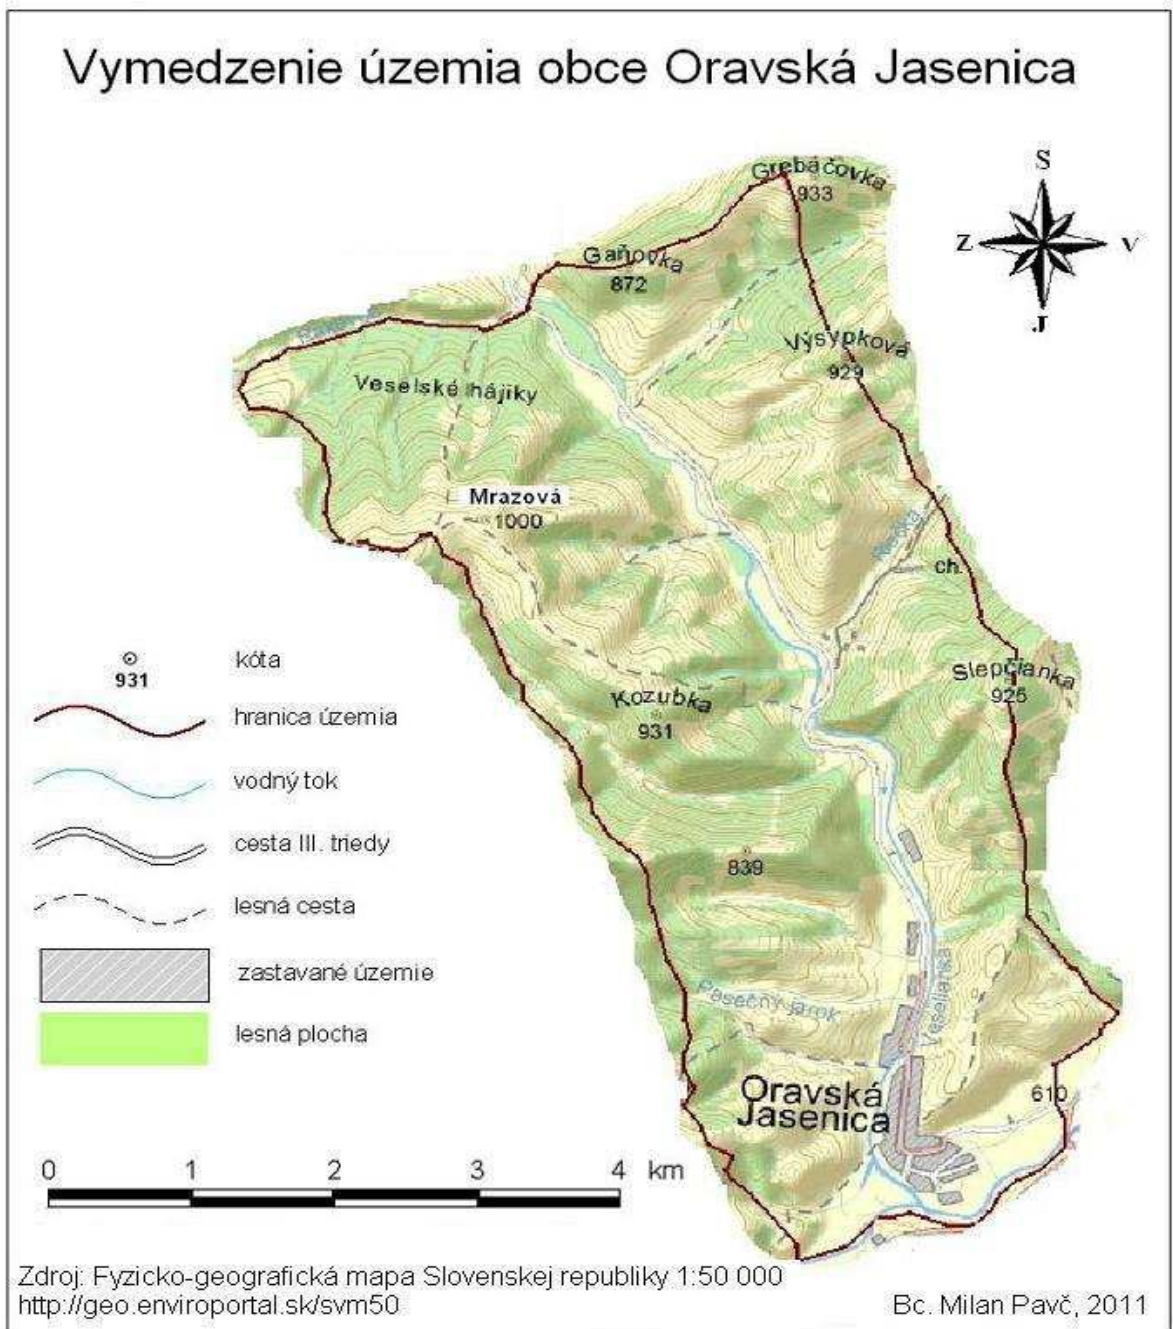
Vymedzenie územia obce Oravská Jasenica

S
Z
V
J

Grebáčovka
933

Gaňovka
872

Výsypková
929

Veselské hájiky

Mrazová
1000

ch.

Slepčianka
926

Kozubka
931

839

Pasečný jarok

Veselianka

Oravská Jasenica

610

931 kóta
hranica územia
vodný tok
cesta III. triedy
lesná cesta
zastavané územie
lesná plocha

0 1 2 3 4 km

Zdroj: Fyzicko-geografická mapa Slovenskej republiky 1:50 000
http://geo.enviroportal.sk/svm50

Bc. Milan Pavč, 2011